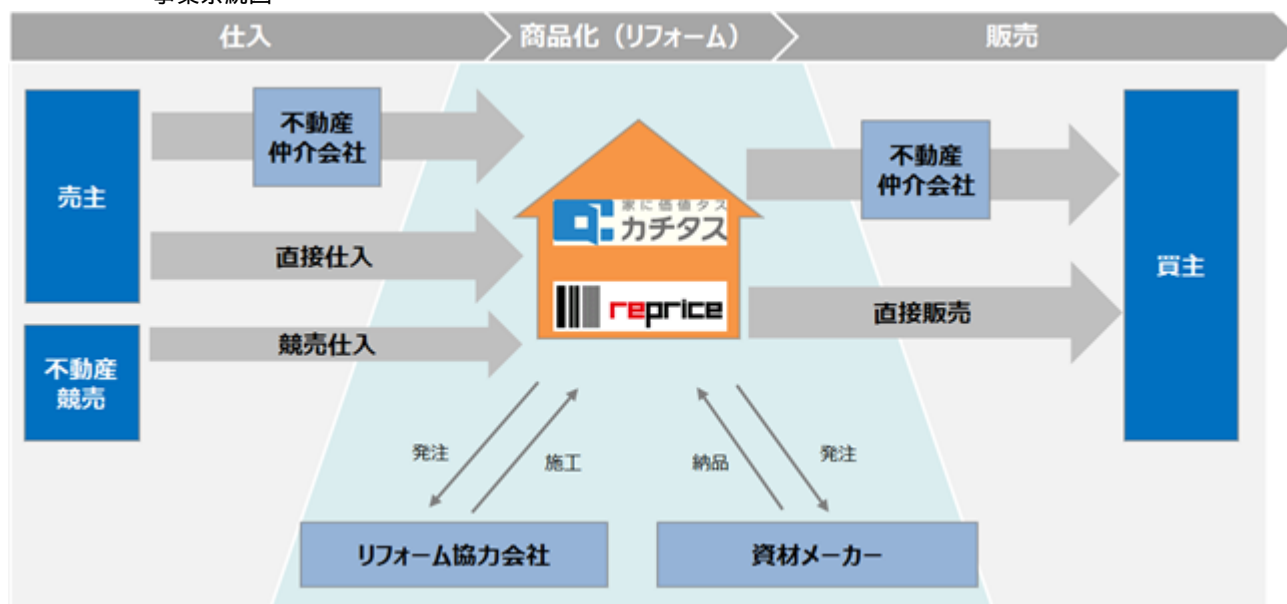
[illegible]

仕入

商品化（リフォーム）

販売

売主

不動産仲介会社

直接仕入

競売仕入

不動産競売

家に価値タス
カチタス

reprice

不動産仲介会社

直接販売

買主

発注

施工

納品

発注

リフォーム協力会社

資材メーカー